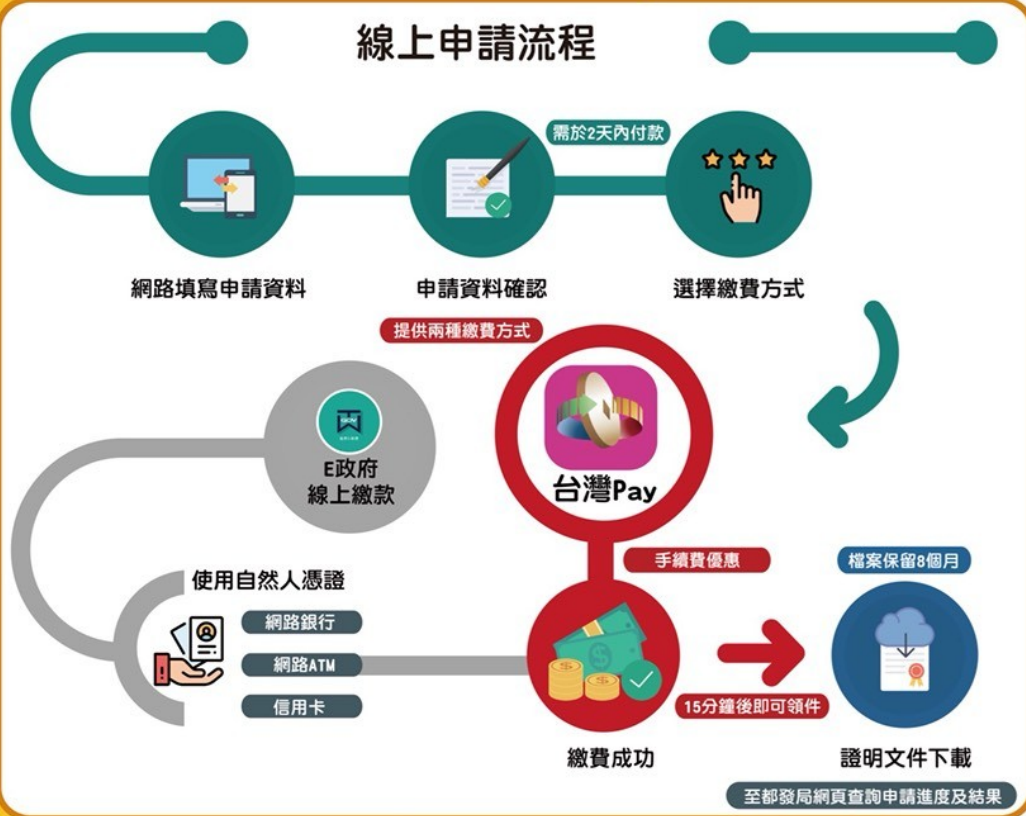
線上申請流程

需於2天內付款

網路填寫申請資料

申請資料確認

選擇繳費方式

提供兩種繳費方式

E政府
線上繳款

台灣Pay

使用自然人憑證

網路銀行

網路ATM

信用卡

手續費優惠

檔案保留8個月

15分鐘後即可領件

繳費成功

證明文件下載

至都發局網頁查詢申請進度及結果